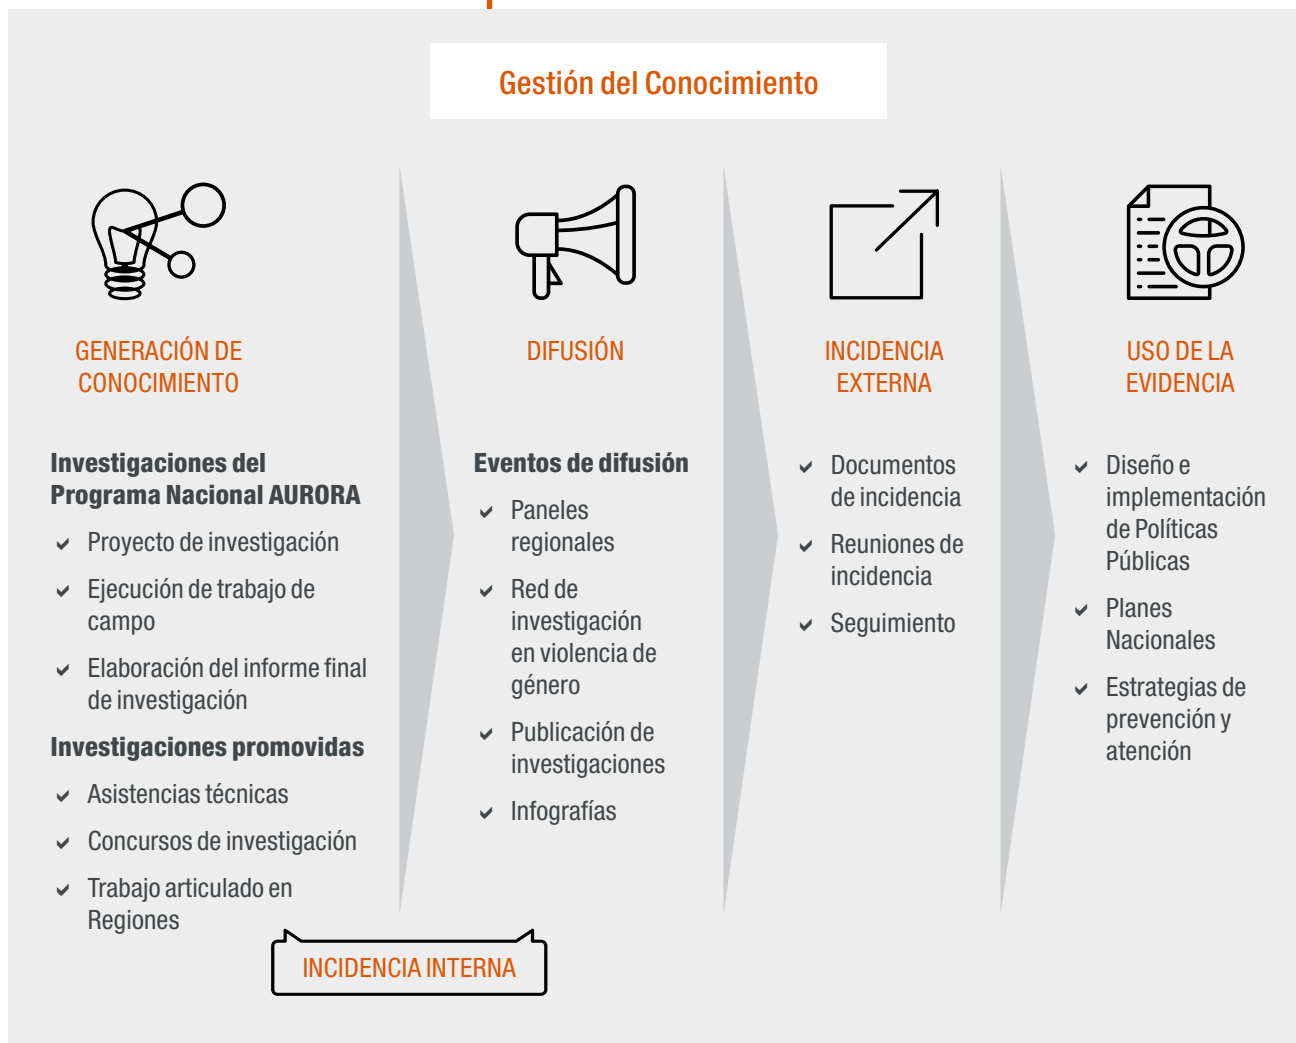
Gestión del Conocimiento

GENERACIÓN DE CONOCIMIENTO

Investigaciones del Programa Nacional AURORA

- Proyecto de investigación
- Ejecución de trabajo de campo
- Elaboración del informe final de investigación

Investigaciones promovidas

- Asistencias técnicas
- Concursos de investigación
- Trabajo articulado en Regiones

DIFUSIÓN

Eventos de difusión

- Paneles regionales
- Red de investigación en violencia de género
- Publicación de investigaciones
- Infografías

INCIDENCIA EXTERNA

- Documentos de incidencia
- Reuniones de incidencia
- Seguimiento

USO DE LA EVIDENCIA

- Diseño e implementación de Políticas Públicas
- Planes Nacionales
- Estrategias de prevención y atención

INCIDENCIA INTERNA